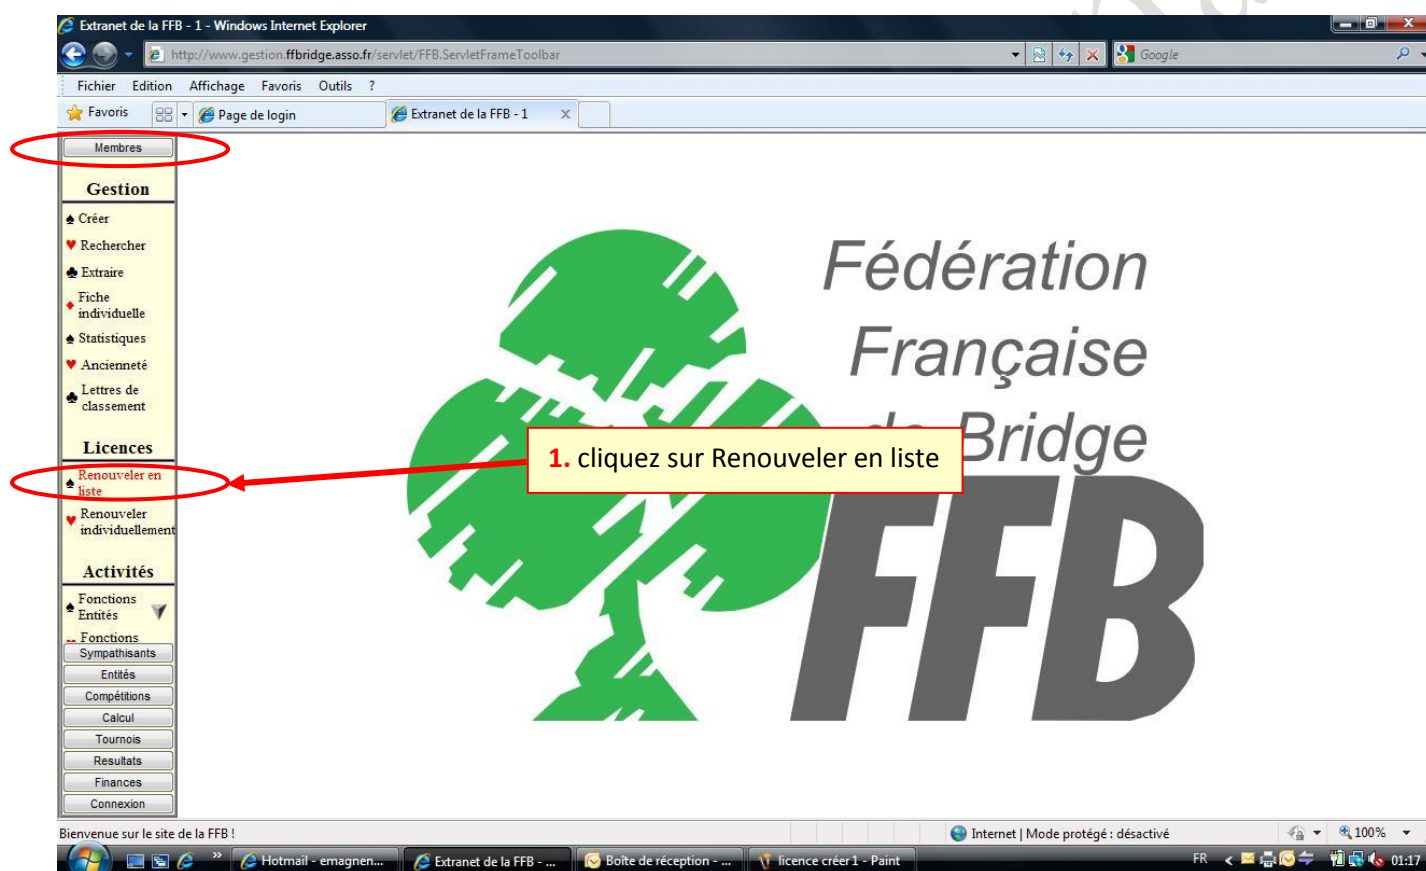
Extranet de la FFB - 1 - Windows Internet Explorer

http://www.gestion.ffbridge.asso.fr/servlet/FFB.ServletFrameToolbar

Google

Fichier Edition Affichage Favoris Outils ?

Favoris

Page de login

Extranet de la FFB - 1

Membres

Gestion

Créer

Rechercher

Extraire

Fiche individuelle

Statistiques

Ancienneté

Lettres de classement

Licences

Renouveler en liste

Renouveler individuellement

Activités

Fonctions Entités

Fonctions

Sympathisants

Entités

Compétitions

Calcul

Tournois

Resultats

Finances

Connexion

Fédération Française de Bridge

FFB

1. cliquez sur Renouveler en liste

Bienvenue sur le site de la FFB !

Internet | Mode protégé : désactivé

100%

Hotmail - emagnen...

Extranet de la FFB - ...

Boîte de réception - ...

licence créer1 - Paint

FR

01:17